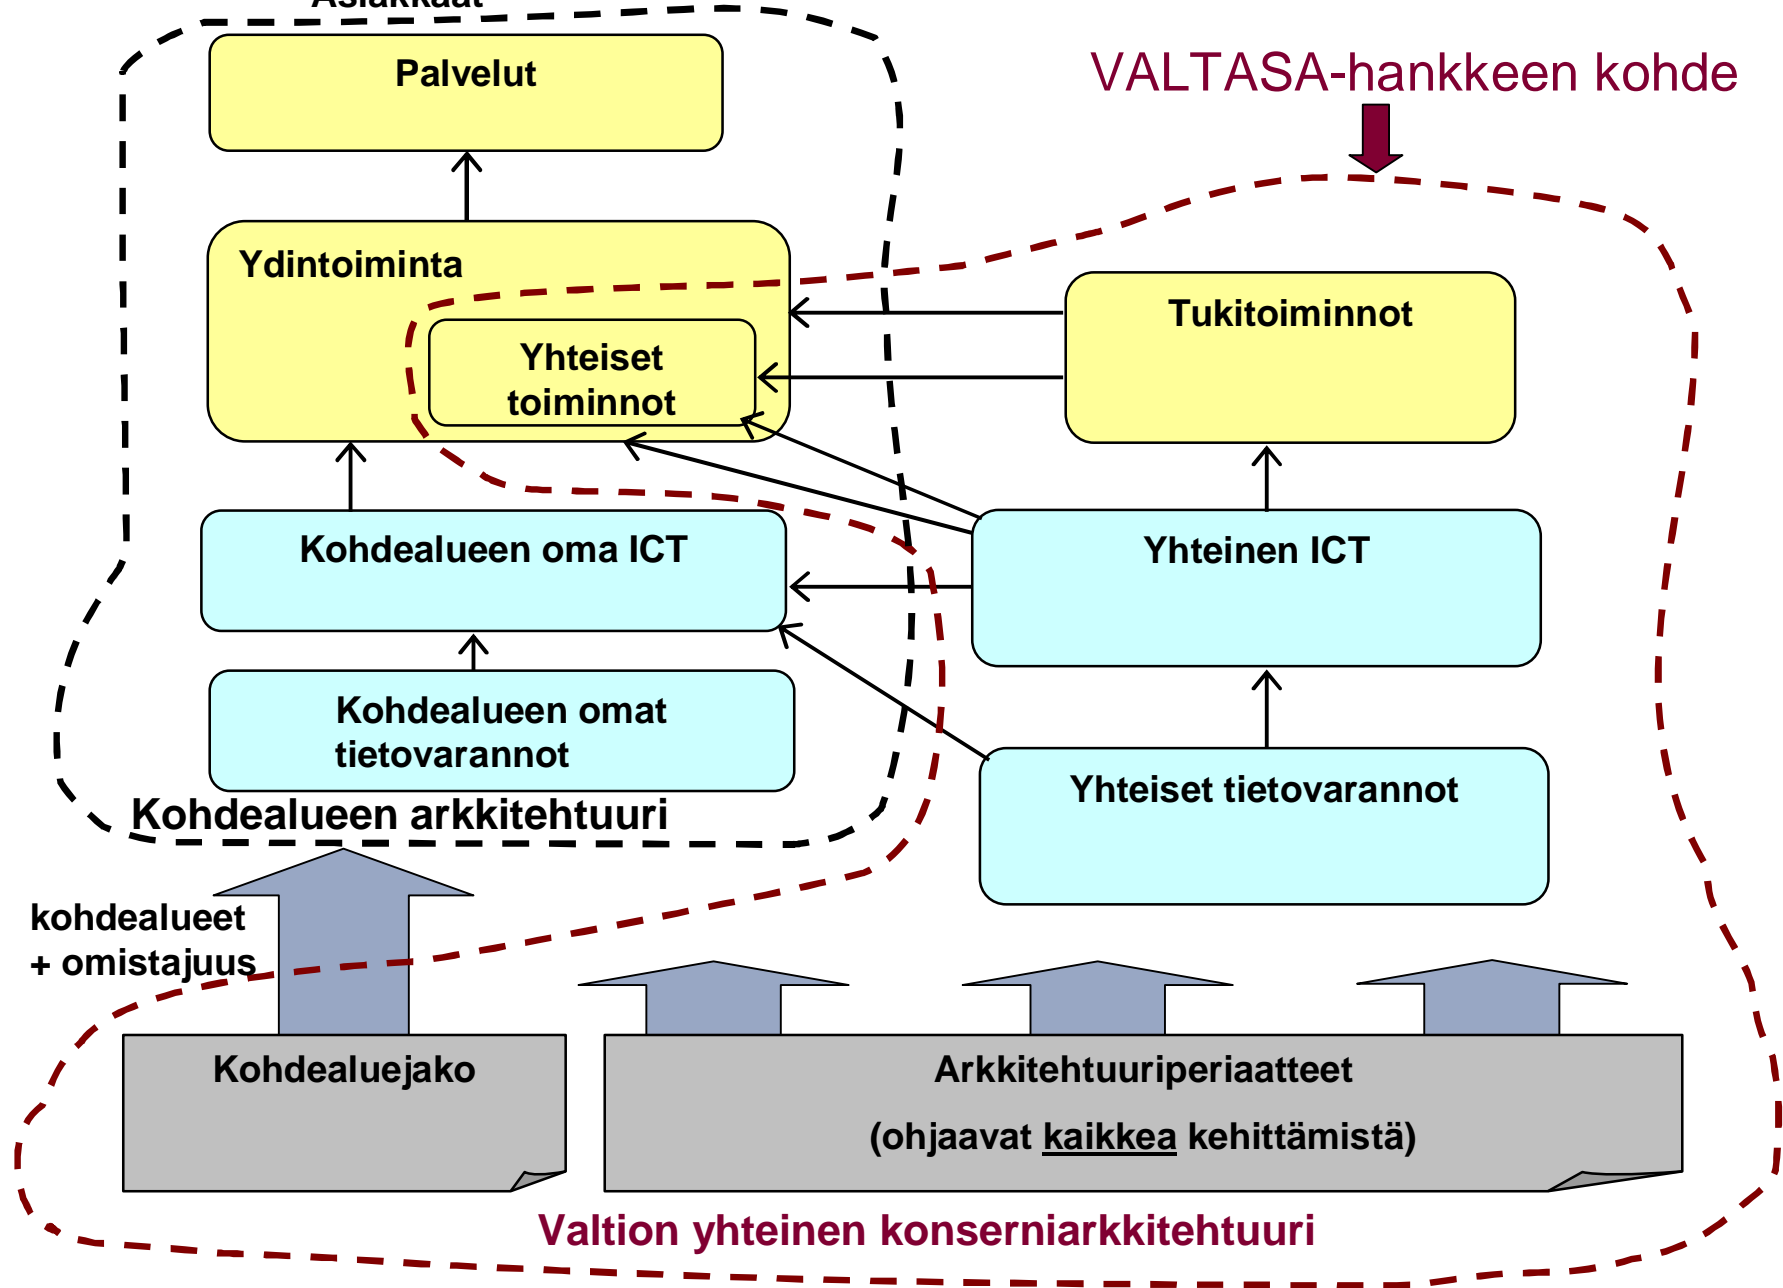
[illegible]

Palvelut

VALTASA-hankkeen kohde

Ydintoiminta

Yhteiset toiminnot

Tukitoiminnot

Kohdealueen oma ICT

Yhteinen ICT

Kohdealueen omat tietovarannot

Yhteiset tietovarannot

Kohdealueen arkkitehtuuri

kohdealueet + omistajuus

Kohdealuejako

Arkkitehtuuriperiaatteet

(ohjaavat kaikkea kehittämistä)

Valtion yhteinen konserniarkkitehtuuri